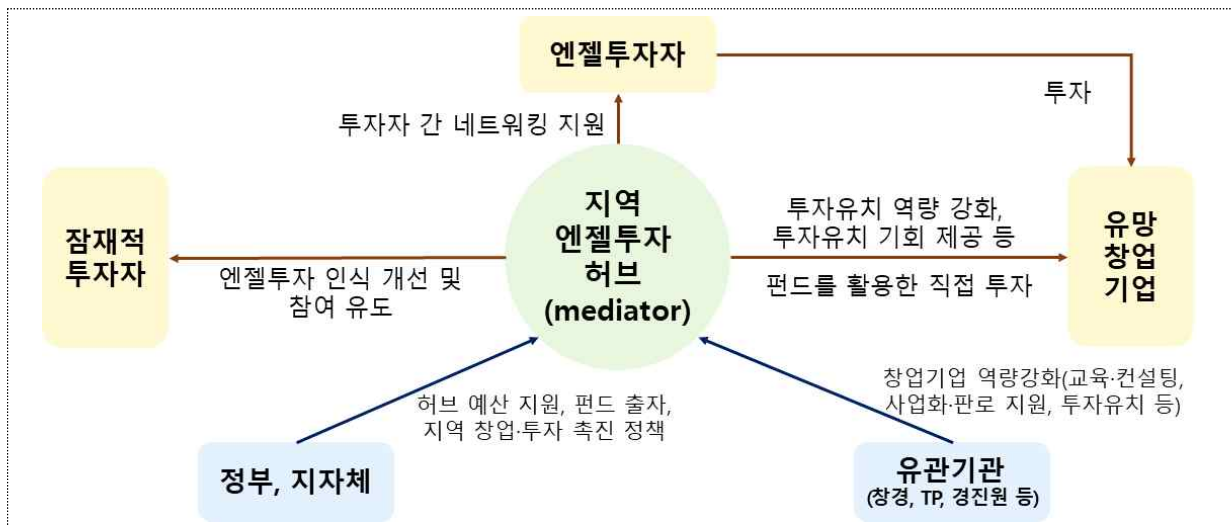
엔젤투자자

투자

투자자 간 네트워킹 지원

잠재적 투자자

엔젤투자 인식 개선 및 참여 유도

지역 엔젤투자 허브 (mediator)

투자유치 역량 강화, 투자유치 기회 제공 등

펀드를 활용한 직접 투자

유망 창업 기업

허브 예산 지원, 펀드 출자, 지역 창업·투자 촉진 정책

창업기업 역량강화(교육·컨설팅, 사업화·판로 지원, 투자유치 등)

정부, 지자체

유관기관 (창경, TP, 경진원 등)